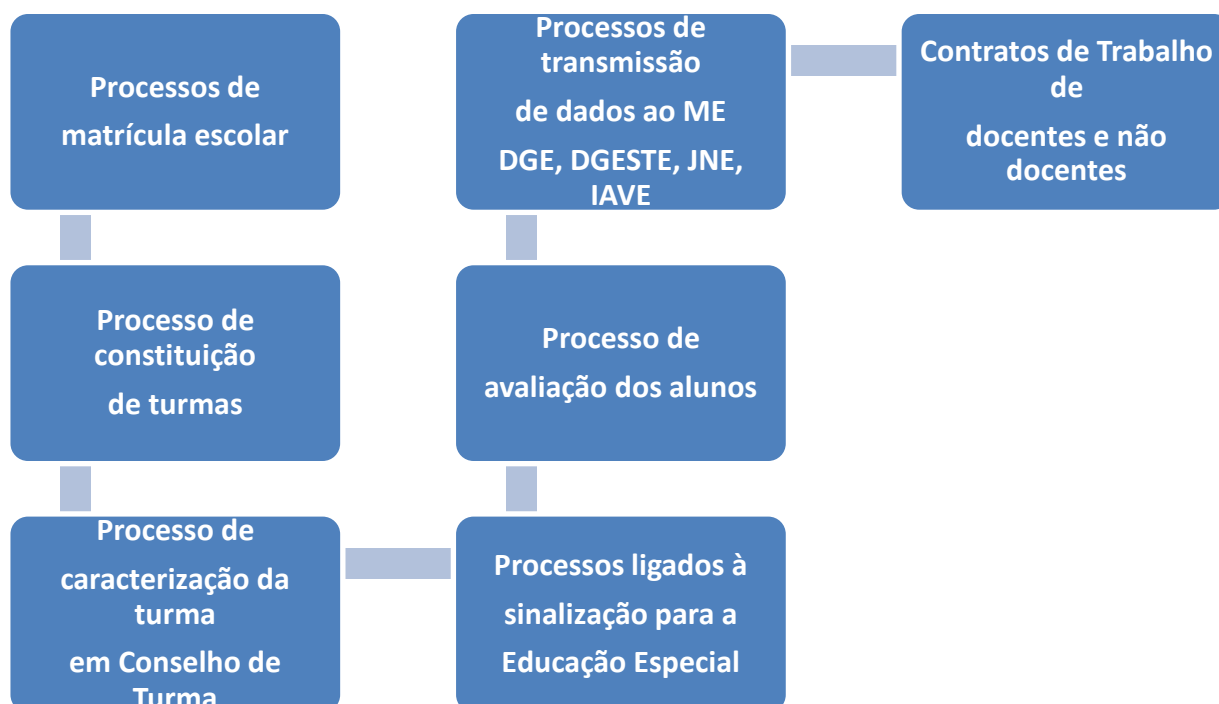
Processos de matrícula escolar

Processo de constituição de turmas

Processo de caracterização da turma em Conselho de Turma

Processos de transmissão de dados ao ME DGE, DGESTE, JNE, IAVE

Processo de avaliação dos alunos

Processos ligados à sinalização para a Educação Especial

Contratos de Trabalho de docentes e não docentes